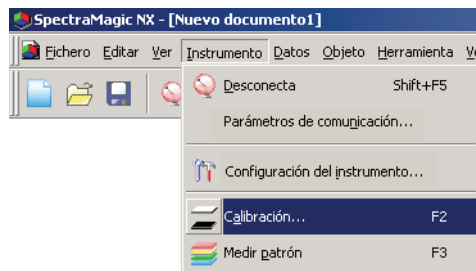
SpectraMagic NX - [Nuevo documento1]

Fichero Editar Ver Instrumento Datos Objeto Herramienta V

Desconecta Shift+F5

Parámetros de comunicación...

Configuración del instrumento...

Calibración... F2

Medir patrón F3